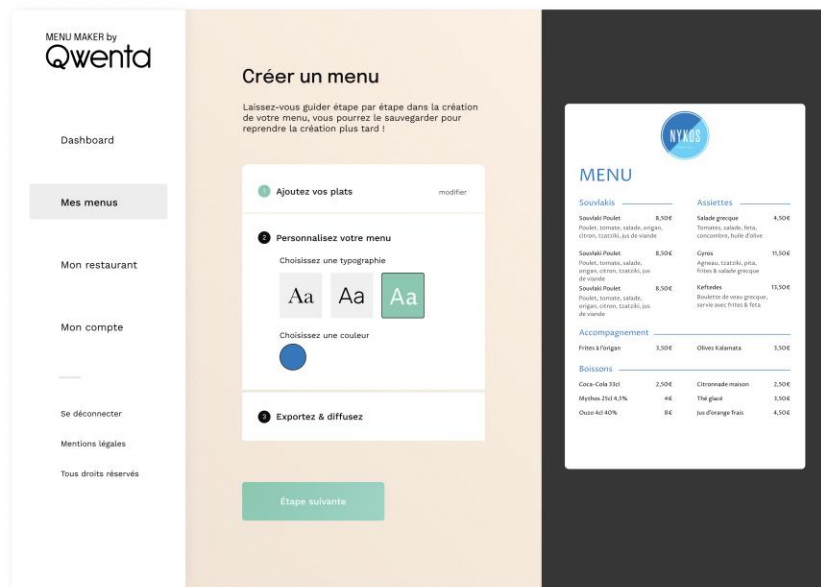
MENU MAKER by
Qwenta

Dashboard

Mes menus

Mon restaurant

Mon compte

Se déconnecter

Mentions légales

Tous droits réservés

Créer un menu

Laissez-vous guider étape par étape dans la création de votre menu, vous pourrez le sauvegarder pour reprendre la création plus tard !

1 Ajoutez vos plats modifier

2 Personnalisez votre menu

Choisissez une typographie

Aa Aa Aa

Choisissez une couleur

3 Exportez & diffusez

Étape suivante

NYKOS

MENU

Souvlakis

Souvlaki Poulet 8,50€
Poulet, tomate, salade, origan, citron, tzatziki, jus de viande

Souvlaki Poulet 8,50€
Poulet, tomate, salade, origan, citron, tzatziki, jus de viande

Souvlaki Poulet 8,50€
Poulet, tomate, salade, origan, citron, tzatziki, jus de viande

Assiettes

Salade grecque 4,50€
Tomates, salade, feta, concombre, huile d'olive

Gyros 11,50€
Agneau, tzatziki, pita, frites & salade grecque

Keftedes 13,50€
Boulette de veau grecque, servie avec frites & feta

Accompagnement

Frites à l'origan 3,50€
Olives Kalamata 3,50€

Boissons

Coca-Cola 33cl 2,50€
Mythos 25cl 4,5% 4€
Ouzo 4cl 40% 8€
Citronnade maison 2,50€
Thé glacé 3,50€
Jus d'orange frais 4,50€